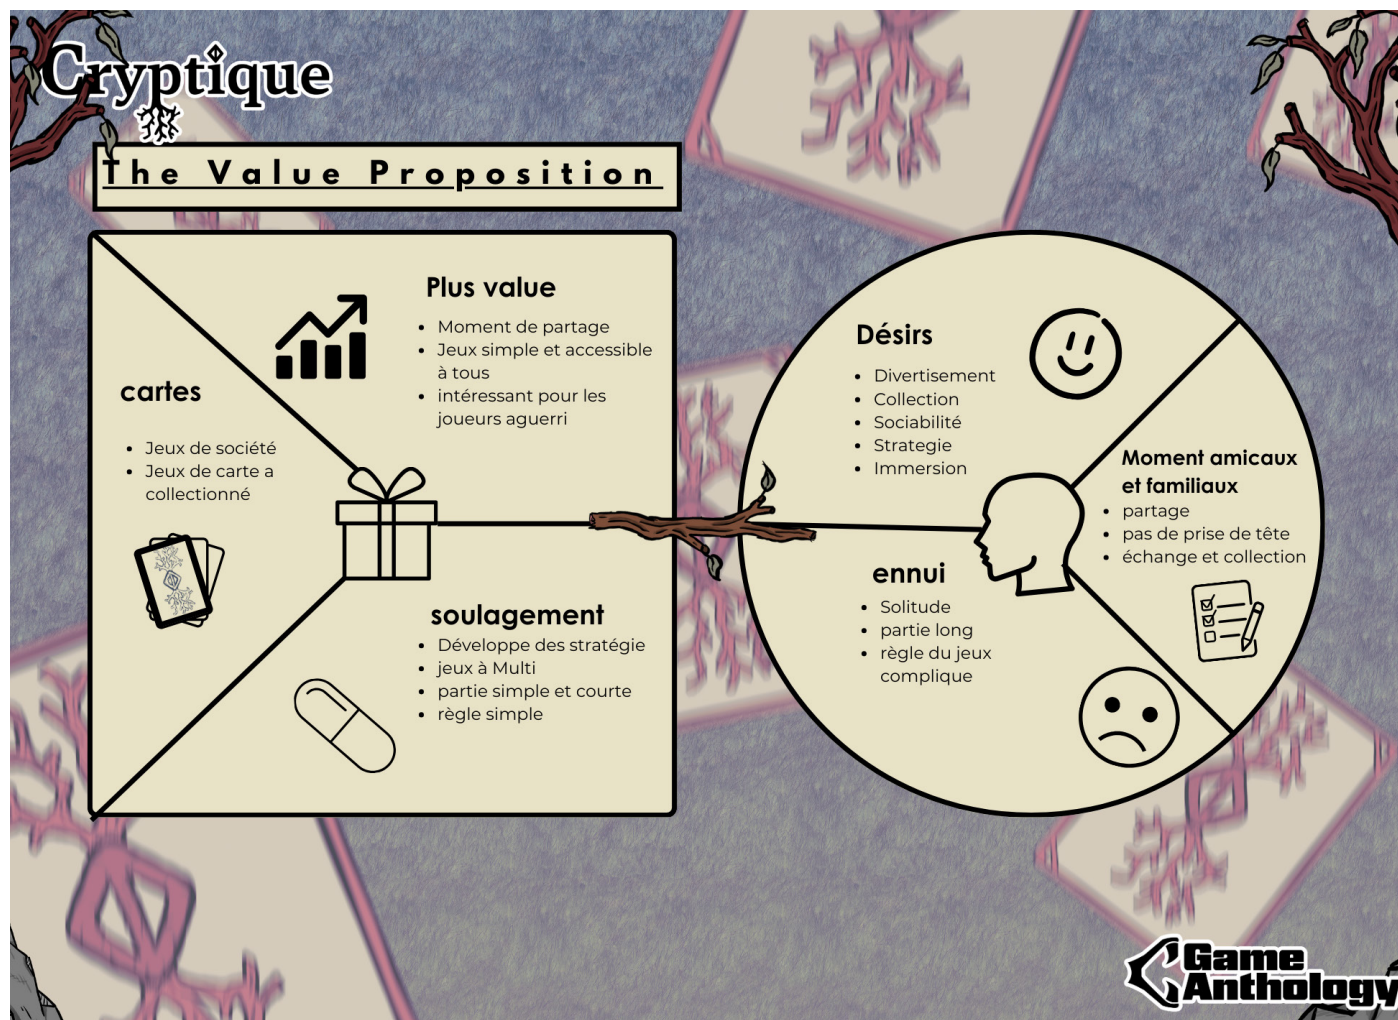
Cryptique

The Value Proposition

Plus value

- Moment de partage
- Jeux simple et accessible à tous
- intéressant pour les joueurs aguerri

cartes

- Jeux de société
- Jeux de carte a collectionné

soulagement

- Développe des stratégie
- jeux à Multi
- partie simple et courte
- règle simple

Désirs

- Divertisement
- Collection
- Sociabilité
- Strategie
- Immersion

Moment amicaux et familiaux

- partage
- pas de prise de tête
- échange et collection

ennui

- Solitude
- partie long
- règle du jeux complique

Game Anthology